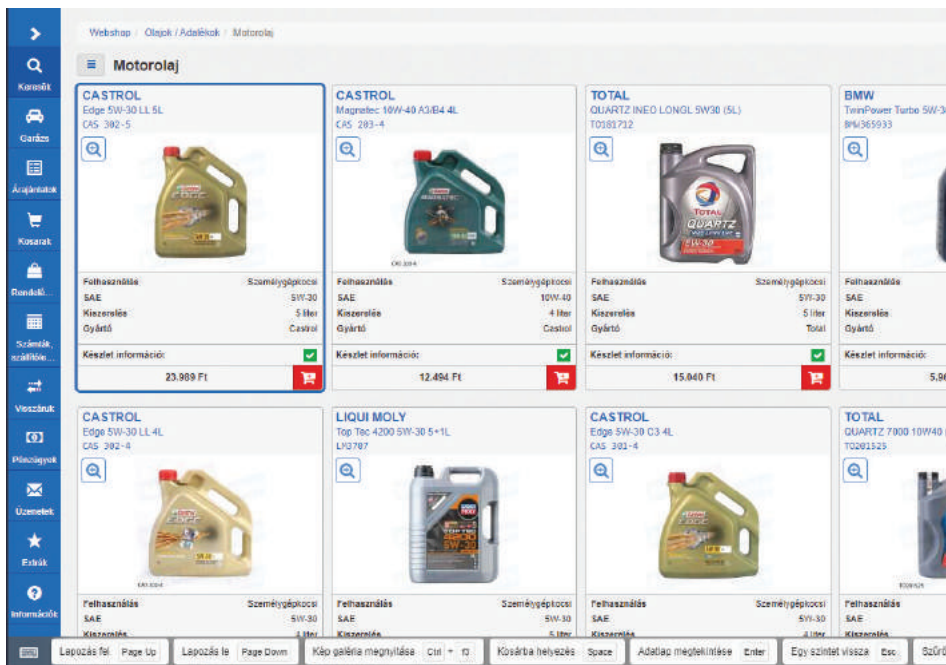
Keresés
Garázs
Árajánlatok
Kosarak
Rendelé...
Számlák, szállítóle...
Visszáruk
Pénzügyek
Üzenetek
Extrák
Információk

Webshop / Olajok / Adalékok / Motorolaj

Motorolaj

CASTROL
Edge 5W-30 LL 5L
CAS 302-5

| Felhasználás | Személygépkocsi |
|---|---|
| SAE | 5W-30 |
| Kiszerelés | 5 liter |
| Gyártó | Castrol |

Készlet információ:
23.989 Ft

CASTROL
Magnatec 10W-40 A3/B4 4L
CAS 203-4

| Felhasználás | Személygépkocsi |
|---|---|
| SAE | 10W-40 |
| Kiszerelés | 4 liter |
| Gyártó | Castrol |

Készlet információ:
12.494 Ft

TOTAL
QUARTZ INEO LONGL 5W30 (5L)
T0181712

TOTAL QUARTZ 5W-30

| Felhasználás | Személygépkocsi |
|---|---|
| SAE | 5W-30 |
| Kiszerelés | 5 liter |
| Gyártó | Total |

Készlet információ:
15.040 Ft

BMW
TwinPower Turbo 5W-3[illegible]
BMW365933

| Felhasználás |
|---|
| SAE |
| Kiszerelés |
| Gyártó |

Készlet információ:
5.9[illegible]

CASTROL
Edge 5W-30 LL 4L
CAS 302-4

| Felhasználás | Személygépkocsi |
|---|---|
| SAE | 5W-30 |
| Kiszerelés | 4 liter |

LIQUI MOLY
Top Tec 4200 5W-30 5+1L
LP3787

TOP TEC 5W-30

| Felhasználás | Személygépkocsi |
|---|---|
| SAE | 5W-30 |
| Kiszerelés | 5 liter |

CASTROL
Edge 5W-30 C3 4L
CAS 301-4

| Felhasználás | Személygépkocsi |
|---|---|
| SAE | 5W-30 |
| Kiszerelés | 4 liter |

TOTAL
QUARTZ 7000 10W40 (
T0201525

| Felhasználás |
|---|
| SAE |
| Kiszerelés |

Lapozás fel Page Up | Lapozás le Page Down | Kép galéria megnyitása Ctrl + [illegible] | Kosárba helyezés Space | Adatlap megtekintése Enter | Egy szinttel vissza Esc | Szűr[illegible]